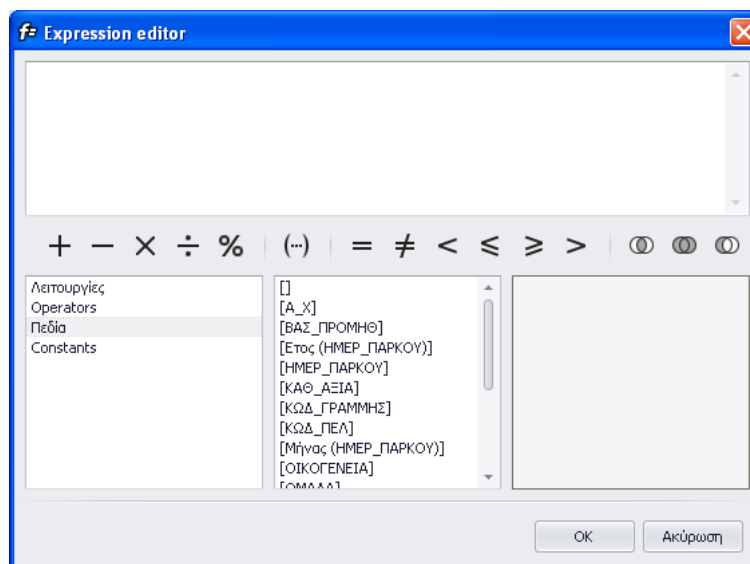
Expression editor

+ − × ÷ % (...) = ≠ < ≤ ≥ >

Λειτουργίες
Operators
Πεδία
Constants

[]
[Α_Χ]
[ΒΑΣ_ΠΡΟΜΗΘ]
[Ετος (ΗΜΕΡ_ΠΑΡΚΟΥ)]
[ΗΜΕΡ_ΠΑΡΚΟΥ]
[ΚΑΘ_ΑΞΙΑ]
[ΚΩΔ_ΓΡΑΜΜΗΣ]
[ΚΩΔ_ΠΕΛ]
[Μήνας (ΗΜΕΡ_ΠΑΡΚΟΥ)]
[ΟΙΚΟΓΕΝΕΙΑ]
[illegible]

OK
Ακύρωση